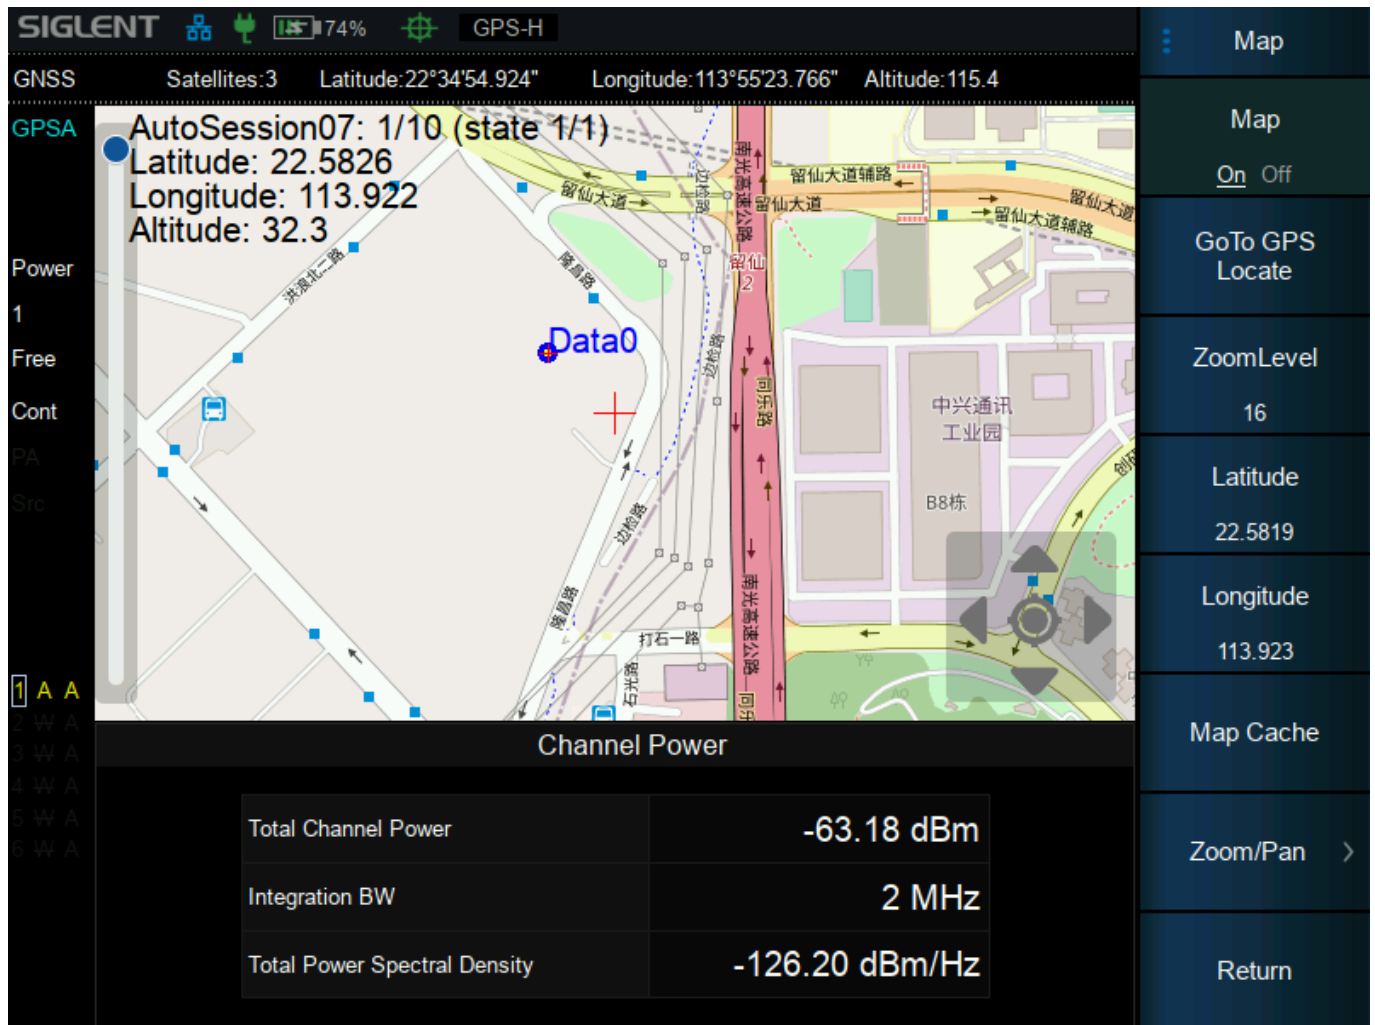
SIGLENT 74% GPS-H

GNSS Satellites:3 Latitude:22°34'54.924" Longitude:113°55'23.766" Altitude:115.4

GPSA

Power
1
Free
Cont
PA
Src

1 A A
2 W A
3 W A
4 W A
5 W A
6 W A

AutoSession07: 1/10 (state 1/1)
Latitude: 22.5826
Longitude: 113.922
Altitude: 32.3

Data0

留仙大道 留仙大道辅路 留仙大道 留仙大道辅路 留仙大道 南光高速公路 边检路 洪浪北二路 隆昌路 留仙2 边检路 同乐路 中兴通讯 工业园 B8栋 创 边检路 隆昌路 打石一路 石光路 南光高速公路 同乐

Channel Power

| Total Channel Power | -63.18 dBm |
|---|---|
| Integration BW | 2 MHz |
| Total Power Spectral Density | -126.20 dBm/Hz |

Map

Map
On Off

GoTo GPS Locate

ZoomLevel
16

Latitude
22.5819

Longitude
113.923

Map Cache

Zoom/Pan

Return